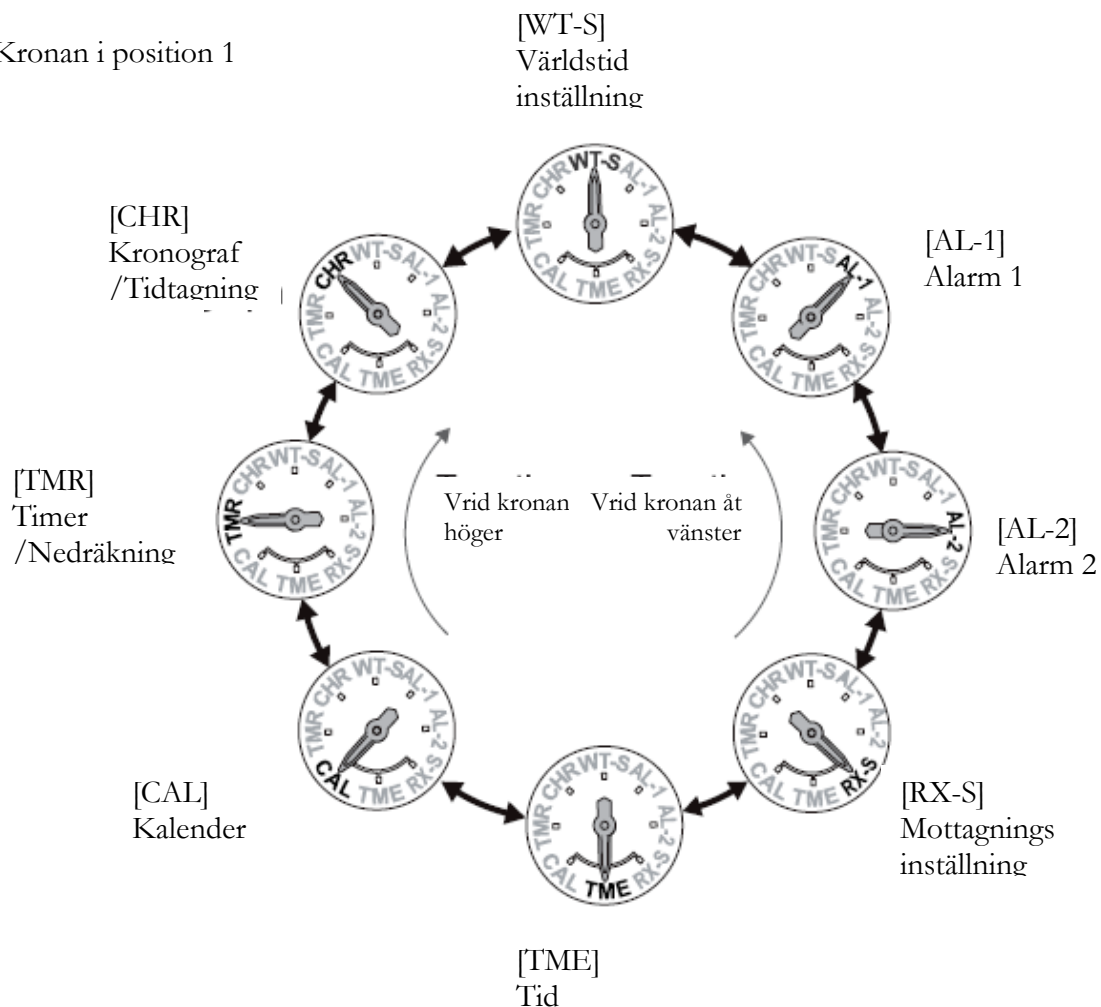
Kronan i position 1

[WT-S]
Världstid
inställning

[CHR]
Kronograf
/Tidtagning

[AL-1]
Alarm 1

[TMR]
Timer
/Nedräkning

Vrid kronan höger

Vrid kronan åt vänster

[AL-2]
Alarm 2

[CAL]
Kalender

[RX-S]
Mottagnings
inställning

[TME]
Tid

TMR CHR WT-S AL-1 AL-2 CAL TME RX-S